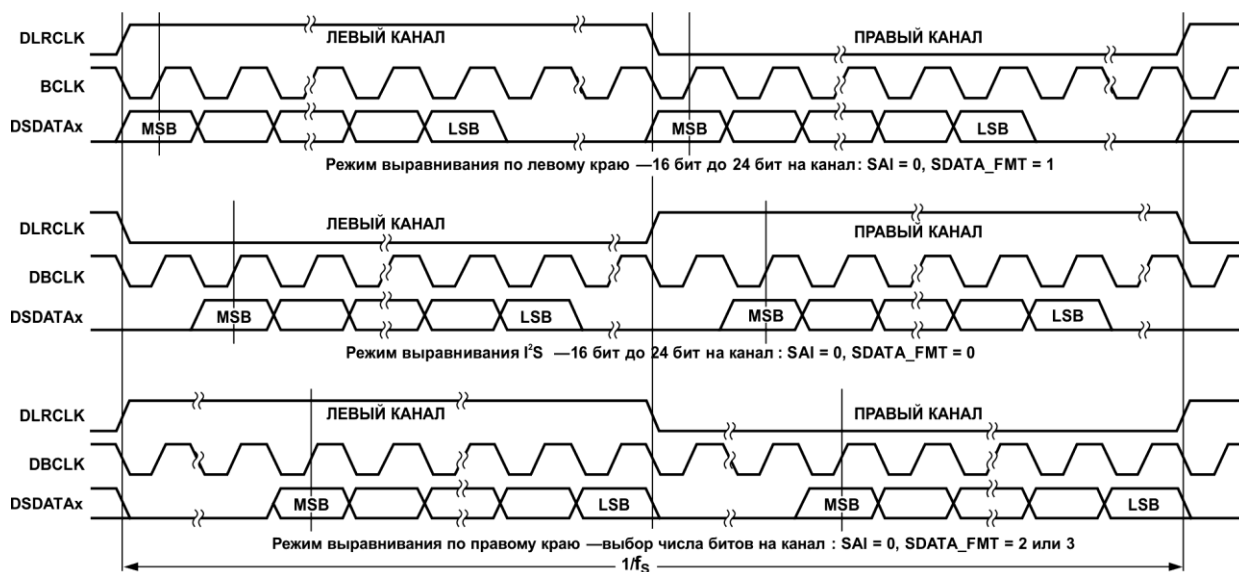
DLRCLK
ЛЕВЫЙ КАНАЛ
ПРАВЫЙ КАНАЛ
BCLK
DSDATAx
MSB
LSB
MSB
LSB
Режим выравнивания по левому краю —16 бит до 24 бит на канал: SAI = 0, SDATA_FMT = 1

DLRCLK
ЛЕВЫЙ КАНАЛ
ПРАВЫЙ КАНАЛ
DBCLK
DSDATAx
MSB
LSB
MSB
LSB
Режим выравнивания $I^2S$ —16 бит до 24 бит на канал : SAI = 0, SDATA_FMT = 0

DLRCLK
ЛЕВЫЙ КАНАЛ
ПРАВЫЙ КАНАЛ
DBCLK
DSDATAx
MSB
LSB
MSB
LSB
Режим выравнивания по правому краю —выбор числа битов на канал : SAI = 0, SDATA_FMT = 2 или 3
$1/f_S$